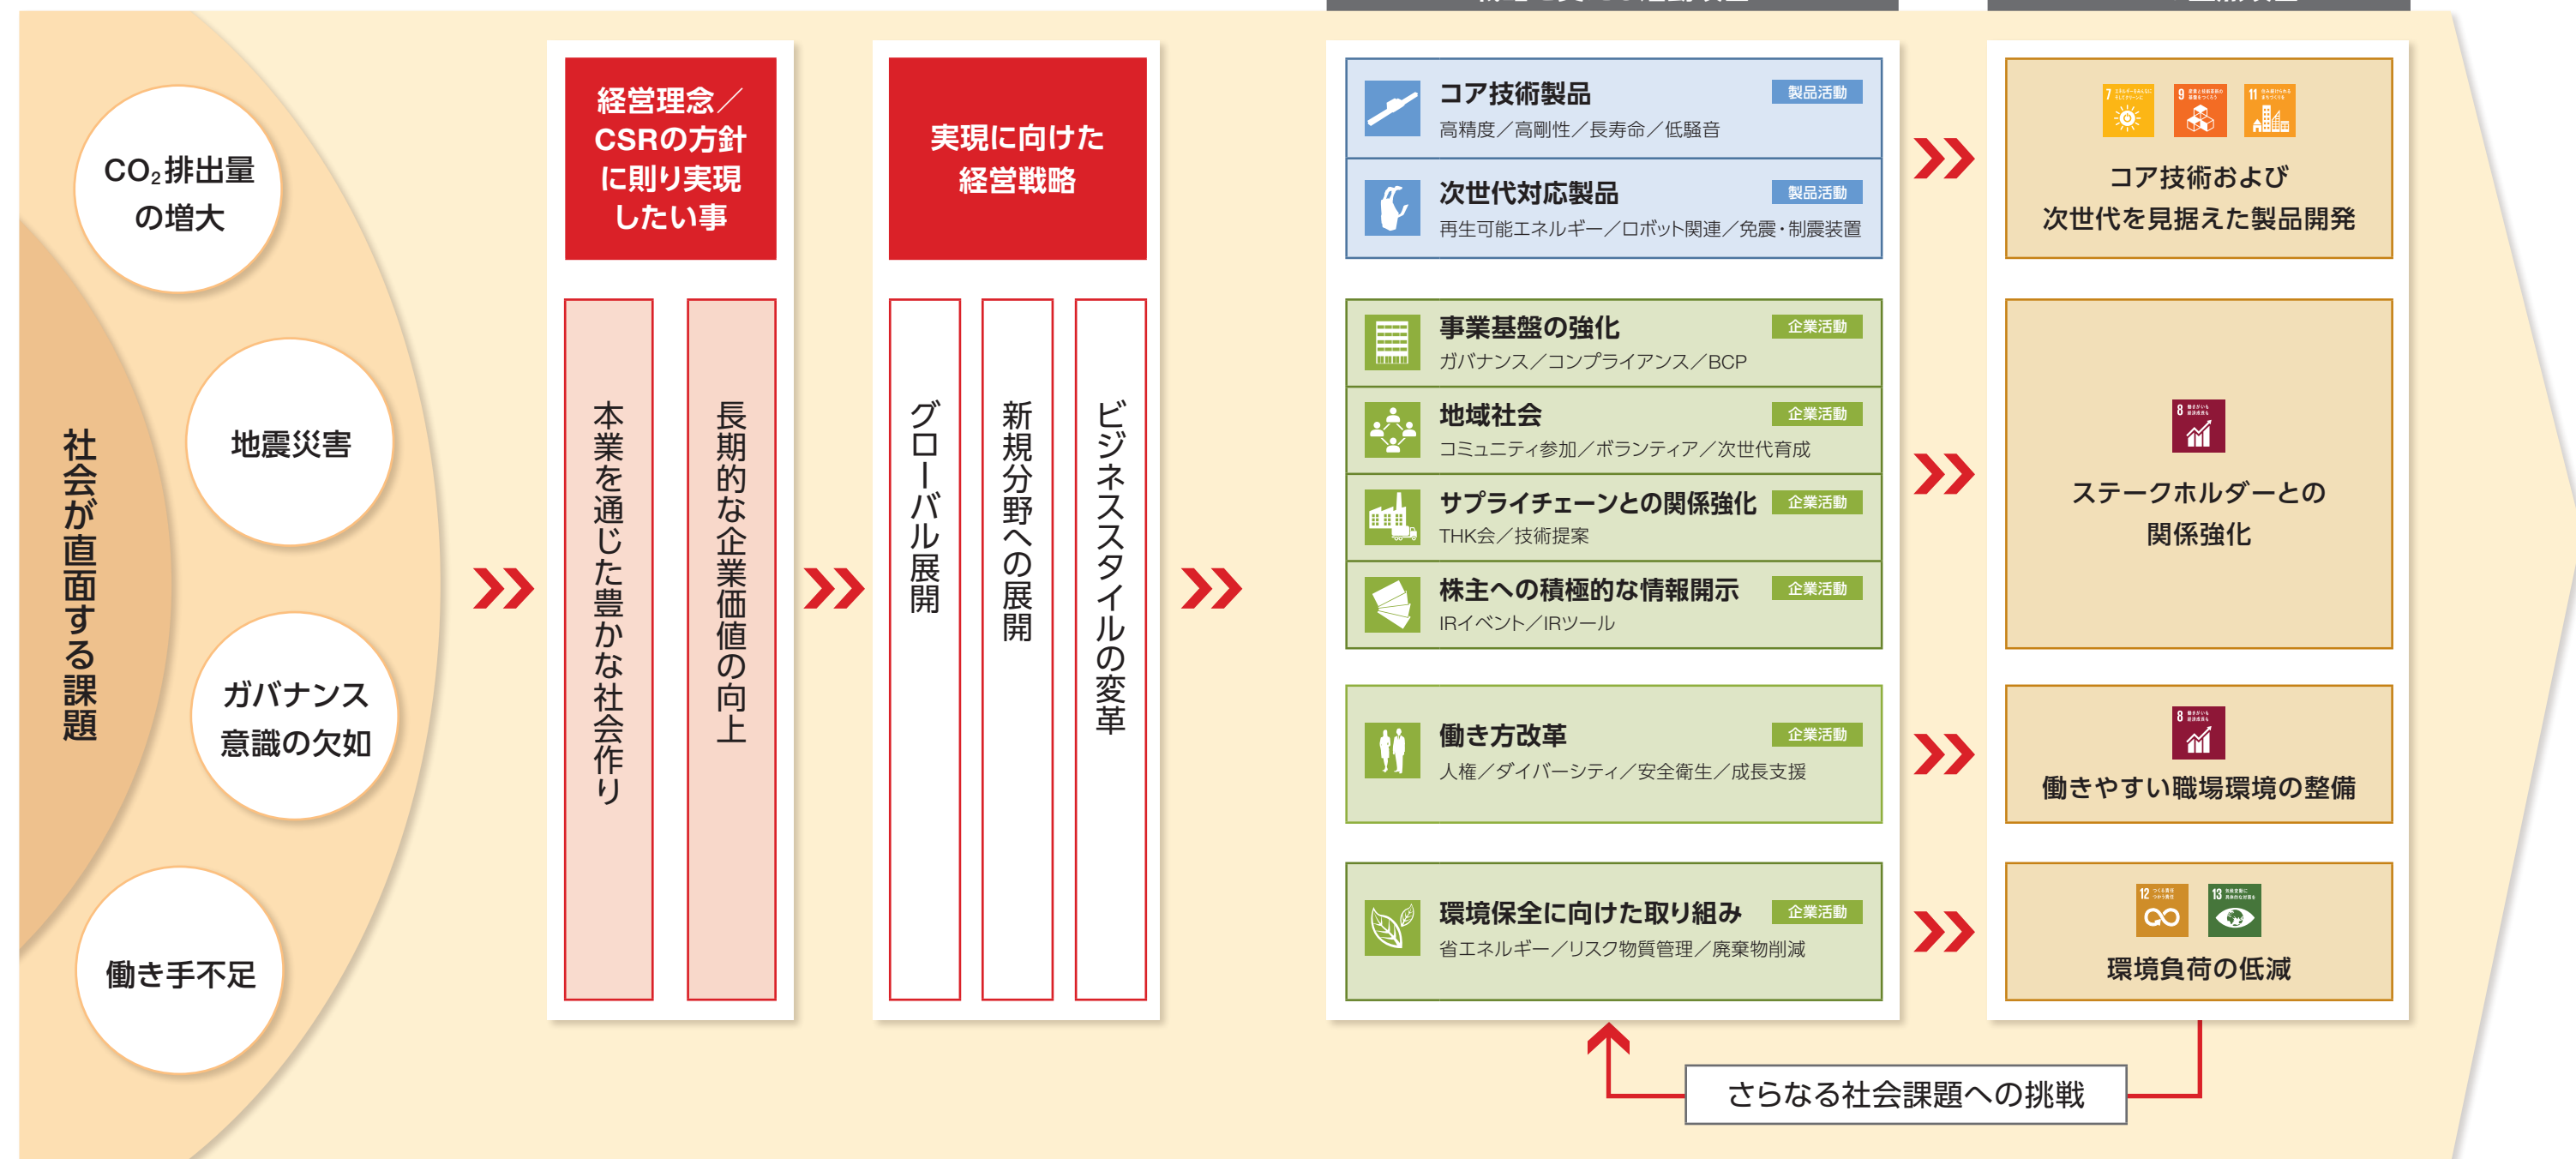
社会が直面する課題

$CO_2$排出量の増大

地震災害

ガバナンス意識の欠如

働き手不足

経営理念／CSRの方針に則り実現したい事

本業を通じた豊かな社会作り

長期的な企業価値の向上

実現に向けた経営戦略

グローバル展開

新規分野への展開

ビジネススタイルの変革

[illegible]

コア技術製品 製品活動
高精度／高剛性／長寿命／低騒音

次世代対応製品 製品活動
再生可能エネルギー／ロボット関連／免震・制震装置

事業基盤の強化 企業活動
ガバナンス／コンプライアンス／BCP

地域社会 企業活動
コミュニティ参加／ボランティア／次世代育成

サプライチェーンとの関係強化 企業活動
THK会／技術提案

株主への積極的な情報開示 企業活動
IRイベント／IRツール

働き方改革 企業活動
人権／ダイバーシティ／安全衛生／成長支援

環境保全に向けた取り組み 企業活動
省エネルギー／リスク物質管理／廃棄物削減

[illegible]

7 9 11

コア技術および次世代を見据えた製品開発

8

ステークホルダーとの関係強化

8

働きやすい職場環境の整備

12 13

環境負荷の低減

さらなる社会課題への挑戦